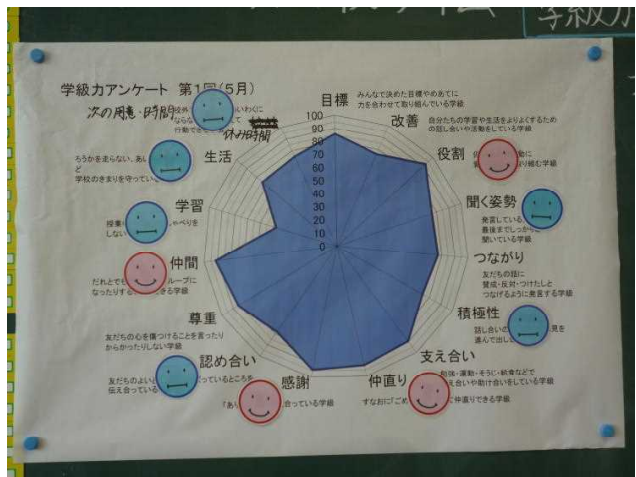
学級力

学級力アンケート　第1回（5月）

次の用意・時間

休み時間

目標
みんなで決めた目標やめあてに力を合わせて取り組んでいる学級

改善
自分たちの学習や生活をよりよくするための話し合いや活動をしている学級

役割
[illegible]に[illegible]組んでいる学級

聞く姿勢
発言している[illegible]最後までしっかり聞いている学級

つながり
友だちの話に賛成・反対・つけたしとつなげるように発言する学級

積極性
話し合いの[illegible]見を進んで出し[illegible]

支え合い
勉強・運動・そうじ・給食などで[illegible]え合いや助け合いをしている学級

仲直り
すなおにごめ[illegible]仲直りできる学級

感謝
「あ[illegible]合っている学級

認め合い
友だちのよい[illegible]っているところを伝え合っている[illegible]

尊重
友だちの心を傷つけることを言ったりからかったりしない学級

仲間
だれとで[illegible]ループに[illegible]なったりする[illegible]

学習
授業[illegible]ゃべりをしない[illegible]

生活
ろうかを走らない、あい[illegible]ど学校のきまりを守ってい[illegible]

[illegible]わりに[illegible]行動で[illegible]

100
90
80
70
60
50
40
30
20
10
0